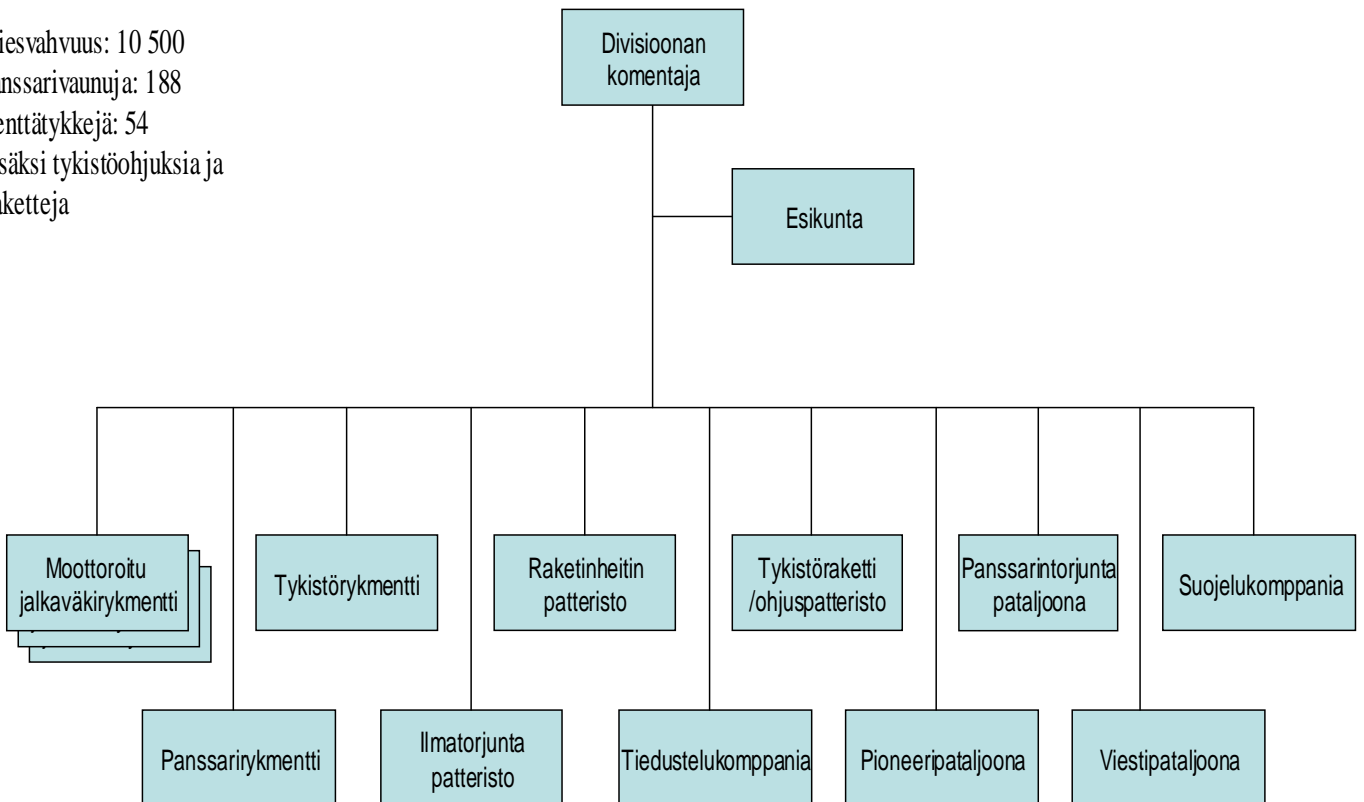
iesvahvuus: 10 500
anssarivaunuja: 188
enttätykkejä: 54
säksi tykistöohjuksia ja
aketteja

Divisioonan komentaja

Esikunta

Moottoroitu jalkaväkirykmentti

Tykistörykmentti

Raketinheitin patteristo

Tykistöraketti /ohjuspatteristo

Panssarintorjunta pataljoona

Suojelukomppania

Panssarirykmentti

Ilmatorjunta patteristo

Tiedustelukomppania

Pioneeripataljoona

Viestipataljoona